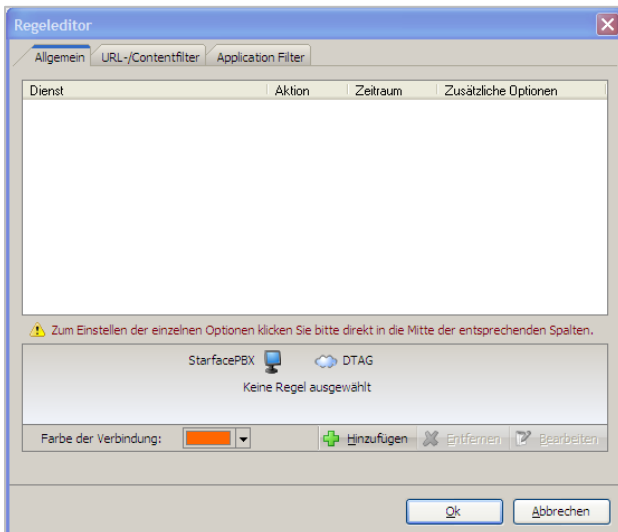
Regeleditor

Allgemein | URL-/Contentfilter | Application Filter

| Dienst | Aktion | Zeitraum | Zusätzliche Optionen |
|---|---|---|---|

Zum Einstellen der einzelnen Optionen klicken Sie bitte direkt in die Mitte der entsprechenden Spalten.

StarfacePBX DTAG

Keine Regel ausgewählt

Farbe der Verbindung:

Hinzufügen Entfernen Bearbeiten

Ok Abbrechen